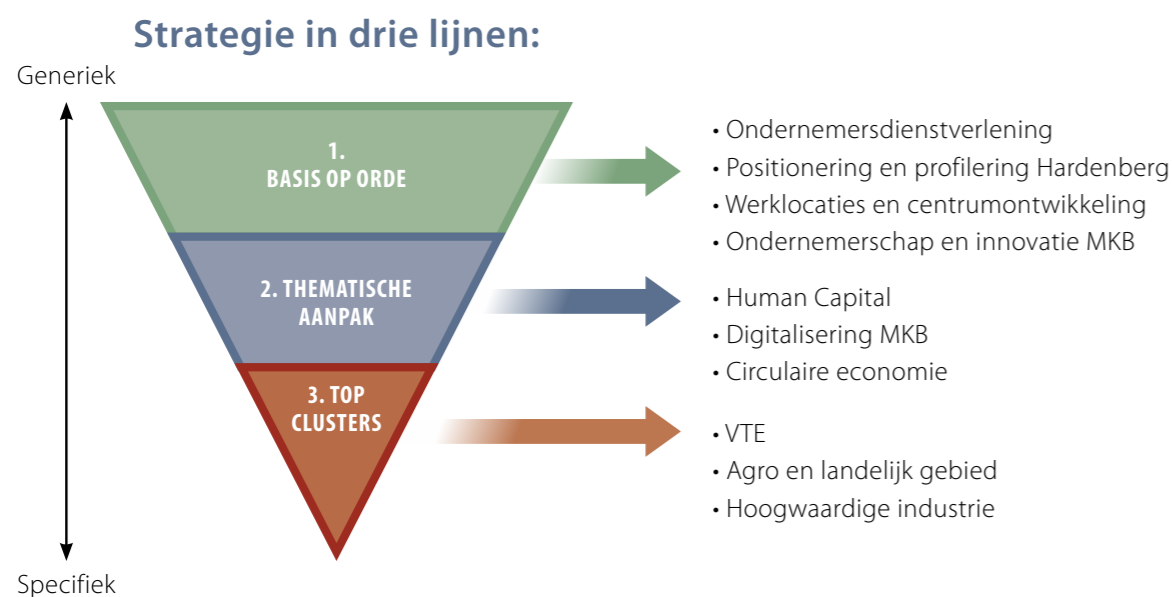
Strategie in drie lijnen:

Generiek

1.
BASIS OP ORDE

2. THEMATISCHE AANPAK

3. TOP CLUSTERS

Specifiek

• Ondernemersdienstverlening
• Positionering en profilering Hardenberg
• Werklocaties en centrumontwikkeling
• Ondernemerschap en innovatie MKB

• Human Capital
• Digitalisering MKB
• Circulaire economie

• VTE
• Agro en landelijk gebied
• Hoogwaardige industrie